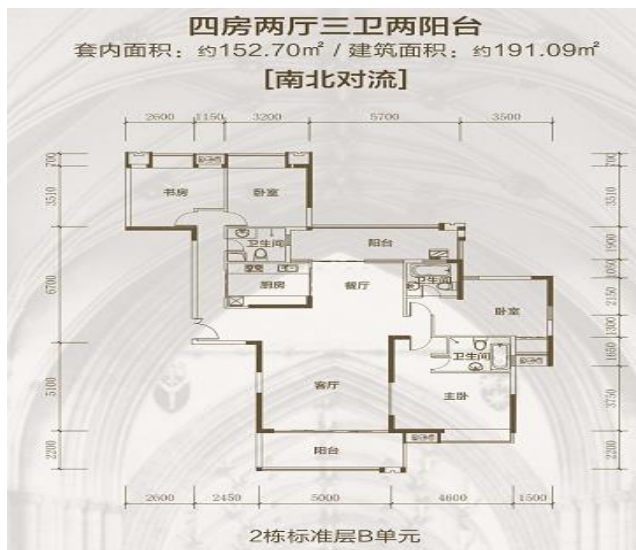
四房两厅三卫两阳台

套内面积：约152.70㎡ / 建筑面积：约191.09㎡

[南北对流]

2600 1150 3200 5700 3500

700
3510
6700
5100
2230

700
3510
1900
1050
2150
1300
1600
3750
2230

书房
卧室
卫生间
阳台
厨房
餐厅
卫生间
卧室
卫生间
客厅
主卧
阳台

2600 2450 5000 4600 1500

2栋标准层B单元